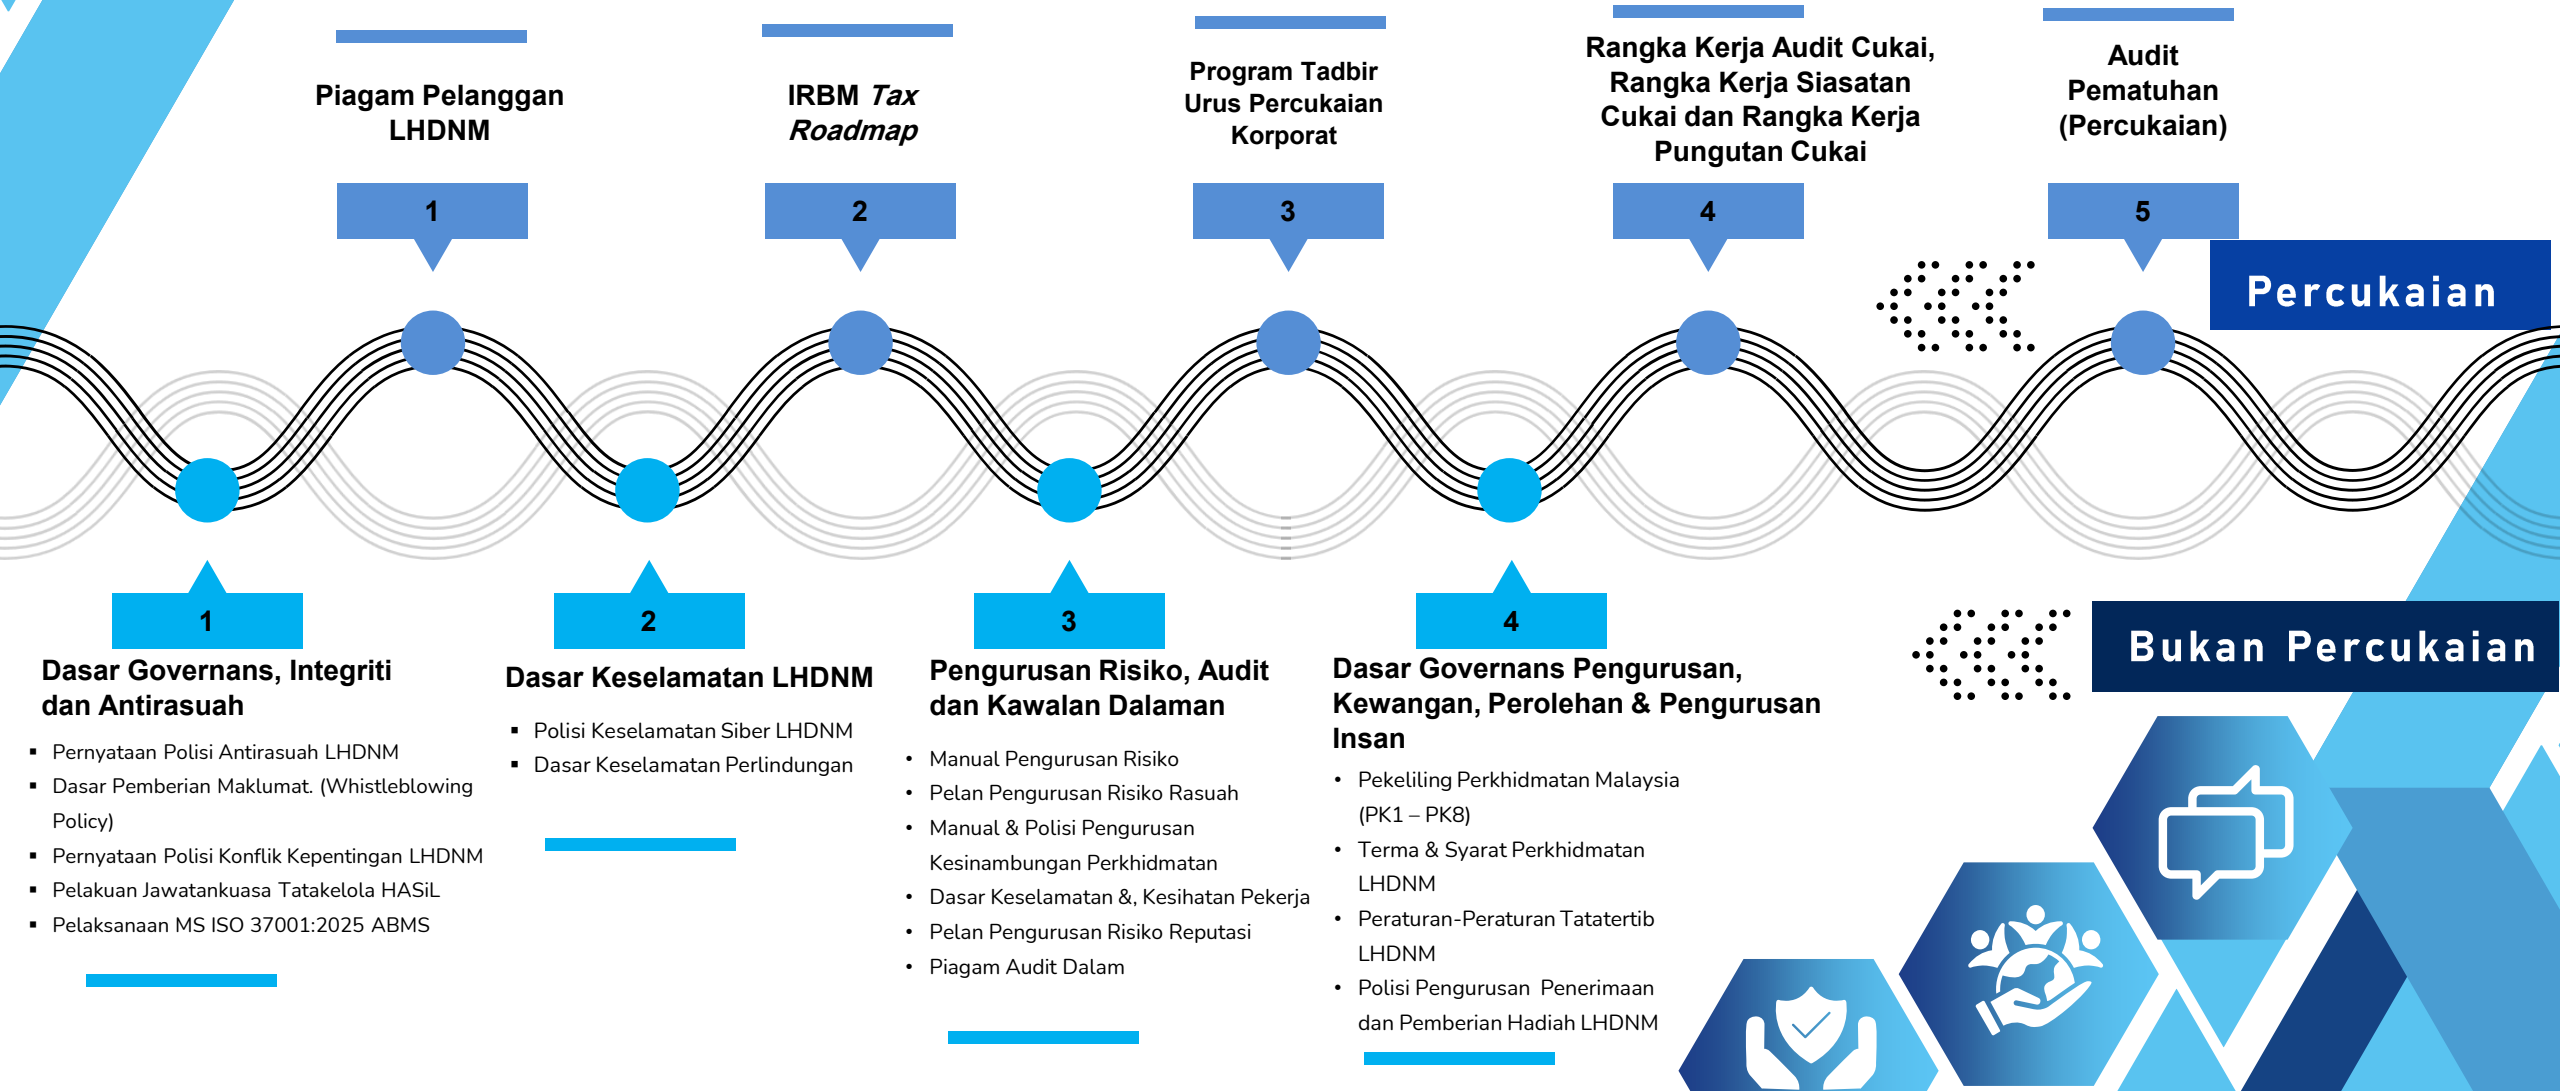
Piagam Pelanggan LHDNM

1

IRBM *Tax Roadmap*

2

Program Tadbir Urus Percukaian Korporat

3

Rangka Kerja Audit Cukai, Rangka Kerja Siasatan Cukai dan Rangka Kerja Pungutan Cukai

4

Audit Pematuhan (Percukaian)

5

Percukaian

Bukan Percukaian

1

Dasar Governans, Integriti dan Antirasuah

- Pernyataan Polisi Antirasuah LHDNM
- Dasar Pemberian Maklumat. (Whistleblowing Policy)
- Pernyataan Polisi Konflik Kepentingan LHDNM
- Pelakuan Jawatankuasa Tatakelola HASiL
- Pelaksanaan MS ISO 37001:2025 ABMS

2

Dasar Keselamatan LHDNM

- Polisi Keselamatan Siber LHDNM
- Dasar Keselamatan Perlindungan

3

Pengurusan Risiko, Audit dan Kawalan Dalaman

- Manual Pengurusan Risiko
- Pelan Pengurusan Risiko Rasuah
- Manual & Polisi Pengurusan Kesinambungan Perkhidmatan
- Dasar Keselamatan &, Kesihatan Pekerja
- Pelan Pengurusan Risiko Reputasi
- Piagam Audit Dalam

4

Dasar Governans Pengurusan, Kewangan, Perolehan & Pengurusan Insan

- Pekeliling Perkhidmatan Malaysia (PK1 – PK8)
- Terma & Syarat Perkhidmatan LHDNM
- Peraturan-Peraturan Tatatertib LHDNM
- Polisi Pengurusan Penerimaan dan Pemberian Hadiah LHDNM